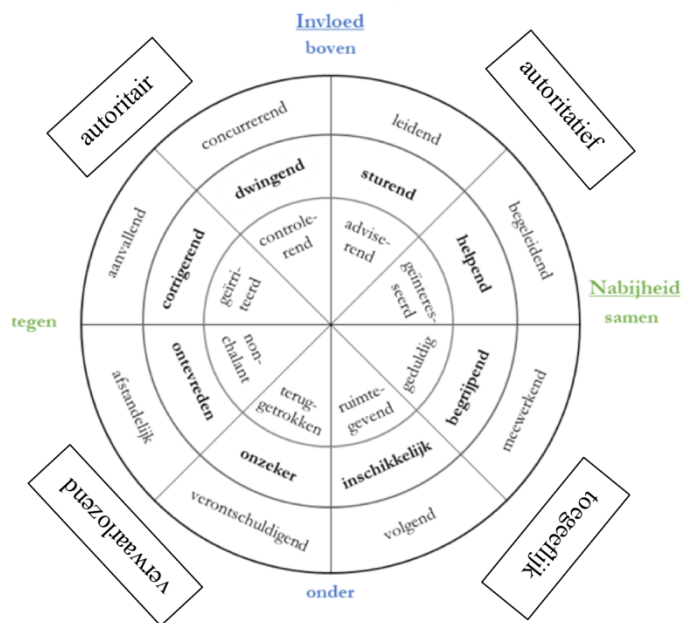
Invloed
boven

autoritair

autoritatief

concurrerend

leidend

dwingend

sturend

controlerend

adviserend

aanvallend

corrigerend

geïrriteerd

geïnteresseerd

helpend

begeleidend

Nabijheid
samen

tegen

ontevreden

nonchalant

geduldig

begrijpend

meewerkend

afstandelijk

teruggetrokken

ruimtegevend

onzeker

inschikkelijk

verontschuldigend

volgend

verwaarlozend

toegeeflijk

onder